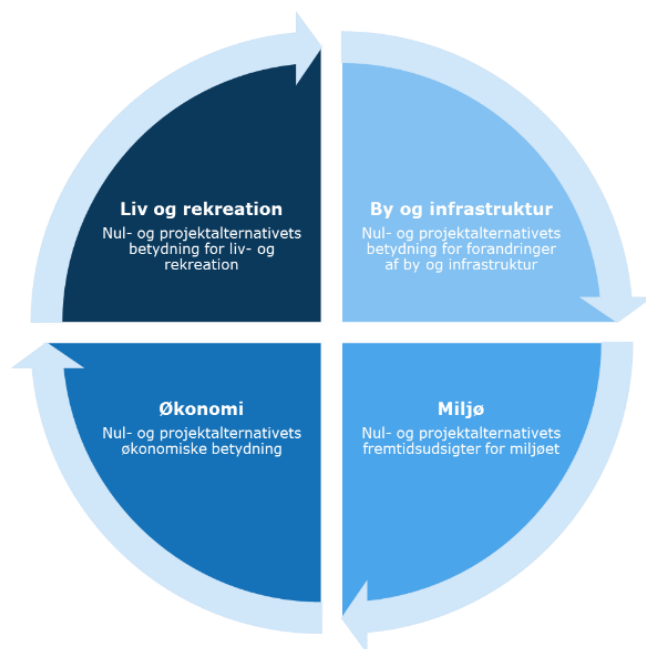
Liv og rekreation

Nul- og projektalternativets betydning for liv- og rekreation

By og infrastruktur

Nul- og projektalternativets betydning for forandringer af by og infrastruktur

Økonomi

Nul- og projektalternativets økonomiske betydning

Miljø

Nul- og projektalternativets fremtidsudsigter for miljøet